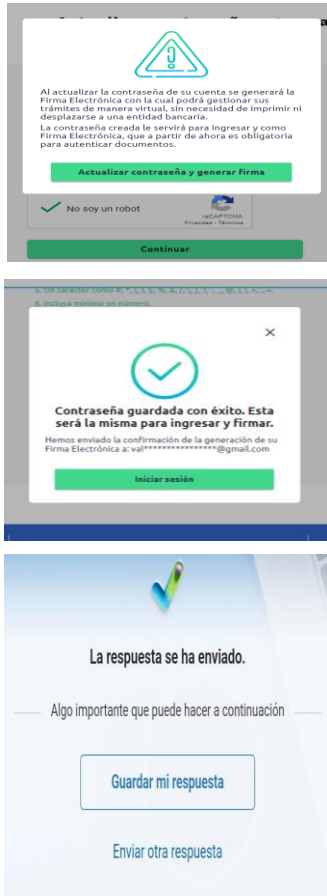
Actualizar contraseña y firma

Al actualizar la contraseña de su cuenta se generará la Firma Electrónica con la cual podrá gestionar sus trámites de manera virtual, sin necesidad de imprimir ni desplazarse a una entidad bancaria.

La contraseña creada le servirá para ingresar y como Firma Electrónica, que a partir de ahora es obligatoria para autenticar documentos.

Actualizar contraseña y generar firma

No soy un robot

reCAPTCHA
Privacidad - Términos

Continuar

5. Un carácter como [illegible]
6. Incluya mínimo un número.

×

Contraseña guardada con éxito. Esta será la misma para ingresar y firmar.

Hemos enviado la confirmación de la generación de su Firma Electrónica a: val*****************@gmail.com

Iniciar sesión

La respuesta se ha enviado.

Algo importante que puede hacer a continuación

Guardar mi respuesta

Enviar otra respuesta